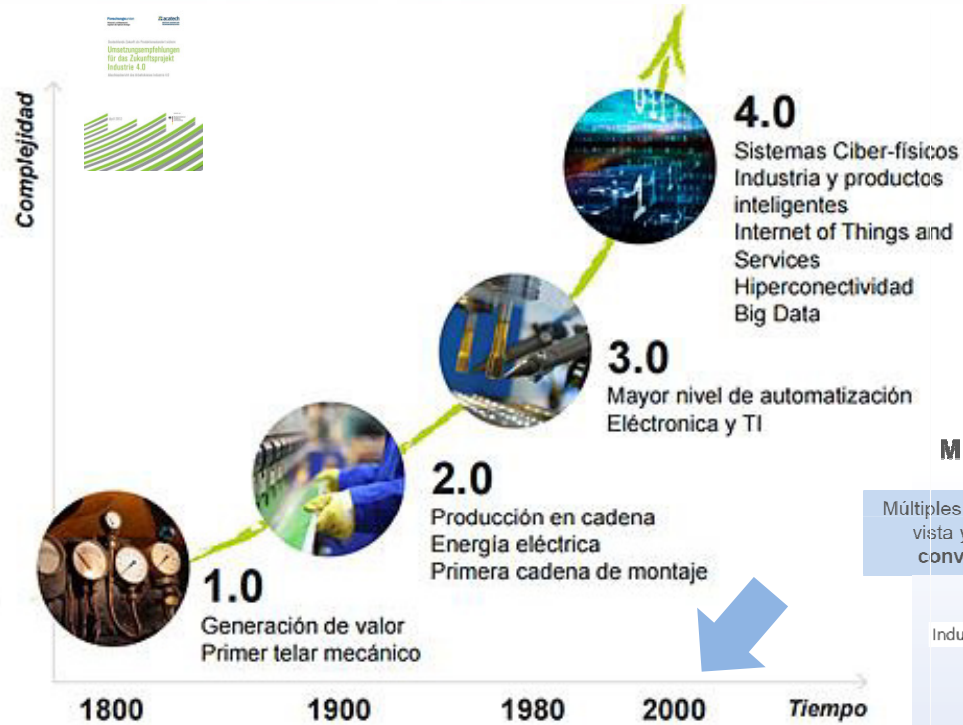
Complejidad

Umsetzungsempfehlungen für das Zukunftsprojekt Industrie 4.0

4.0
Sistemas Ciber-físicos
Industria y productos inteligentes
Internet of Things and Services
Hiperconectividad
Big Data

3.0
Mayor nivel de automatización
Eléctronica y TI

2.0
Producción en cadena
Energía eléctrica
Primera cadena de montaje

1.0
Generación de valor
Primer telar mecánico

1800 1900 1980 2000 Tiempo

M

Múltiples
vista y
conv

Indu